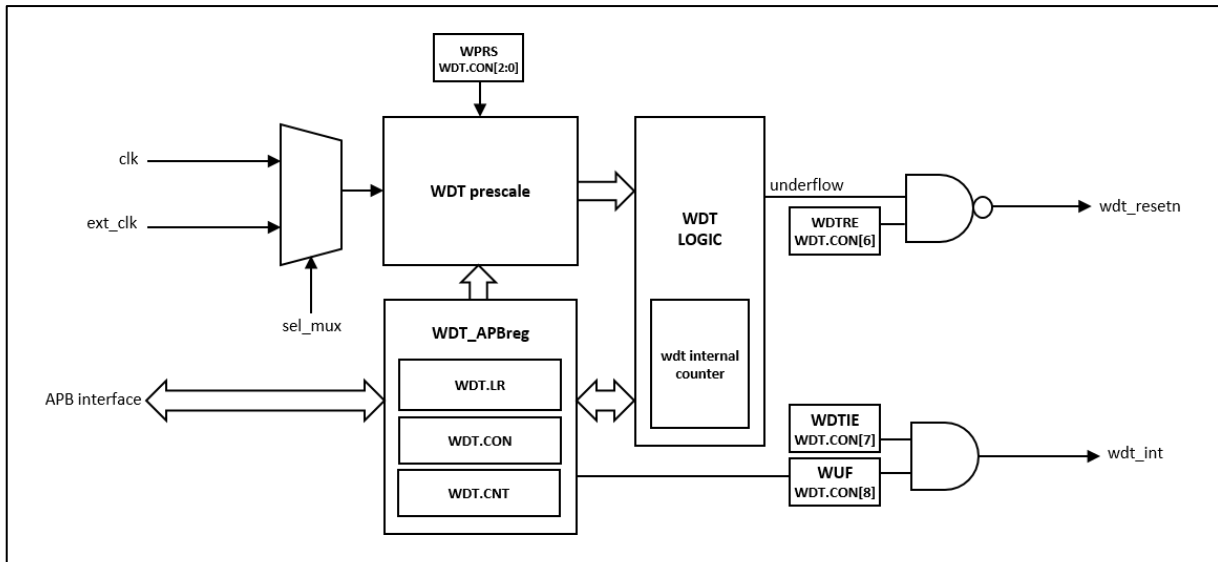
WPRS
WDT.CON[2:0]

clk

ext_clk

sel_mux

WDT prescale

WDT LOGIC

underflow

WDTRE
WDT.CON[6]

wdt_resetn

WDT_APBreg

WDT.LR

WDT.CON

WDT.CNT

APB interface

wdt internal counter

WDTIE
WDT.CON[7]

WUF
WDT.CON[8]

wdt_int